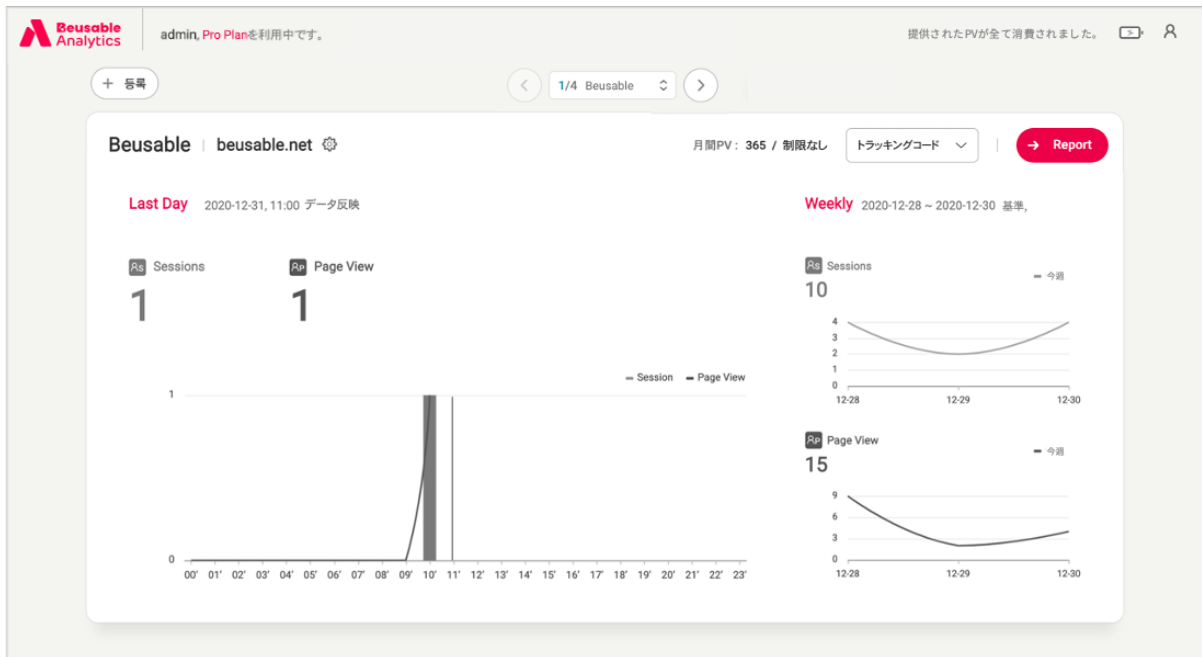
Beusable Analytics

admin, Pro Planを利用中です。

提供されたPVが全て消費されました。

+ 등록

1/4 Beusable

Beusable | beusable.net

月間PV : 365 / 制限なし

トラッキングコード

Report

Last Day 2020-12-31, 11:00 データ反映

Sessions
1

Page View
1

Session Page View

1

0

00' 01' 02' 03' 04' 05' 06' 07' 08' 09' 10' 11' 12' 13' 14' 15' 16' 17' 18' 19' 20' 21' 22' 23'

Weekly 2020-12-28 ~ 2020-12-30 基準,

Sessions
10

今週

4
3
2
1
0

12-28 12-29 12-30

Page View
15

今週

9
6
3
0

12-28 12-29 12-30